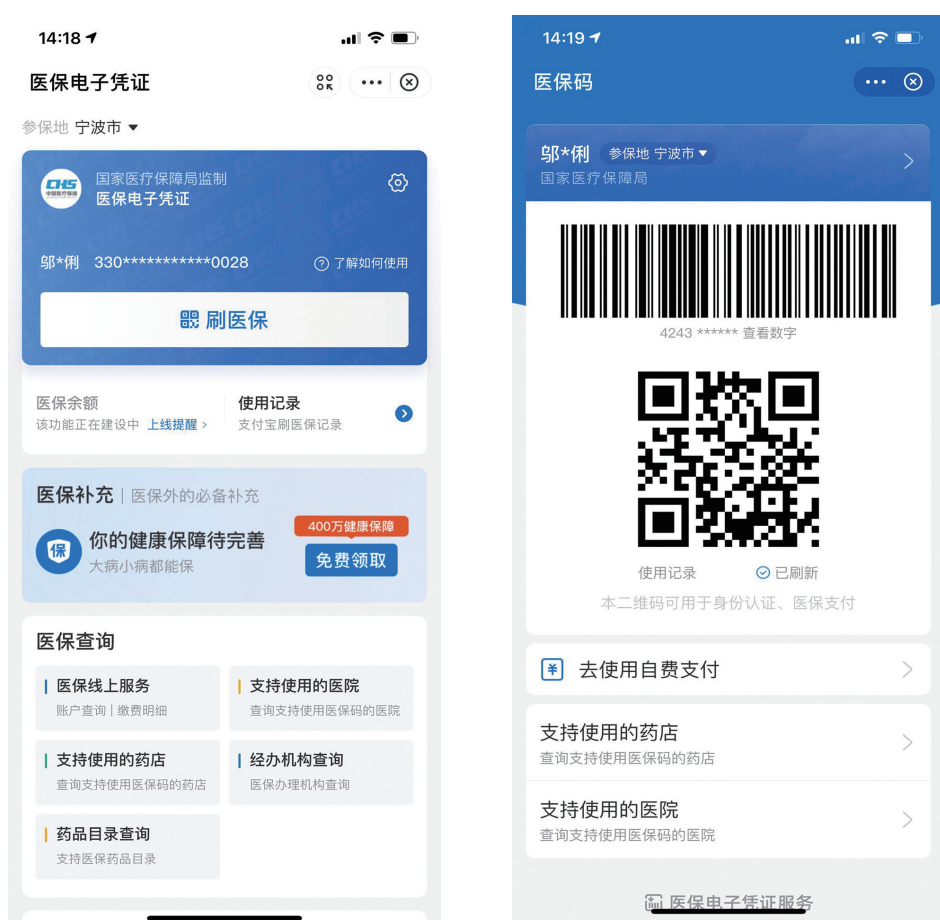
14:18

医保电子凭证

参保地 宁波市

CHS 中国医疗保障

国家医疗保障局监制
医保电子凭证

邬*俐 330***********0028

了解如何使用

刷医保

医保余额
该功能正在建设中 上线提醒 >

使用记录
支付宝刷医保记录

医保补充 | 医保外的必备补充

保

你的健康保障待完善
大病小病都能保

400万健康保障

免费领取

医保查询

医保线上服务
账户查询 | 缴费明细

支持使用的医院
查询支持使用医保码的医院

支持使用的药店
查询支持使用医保码的药店

经办机构查询
医保办理机构查询

药品目录查询
支持医保药品目录

14:19

医保码

邬*俐 参保地 宁波市
国家医疗保障局

4243 ****** 查看数字

使用记录

已刷新

本二维码可用于身份认证、医保支付

¥ 去使用自费支付

支持使用的药店
查询支持使用医保码的药店

支持使用的医院
查询支持使用医保码的医院

医保电子凭证服务